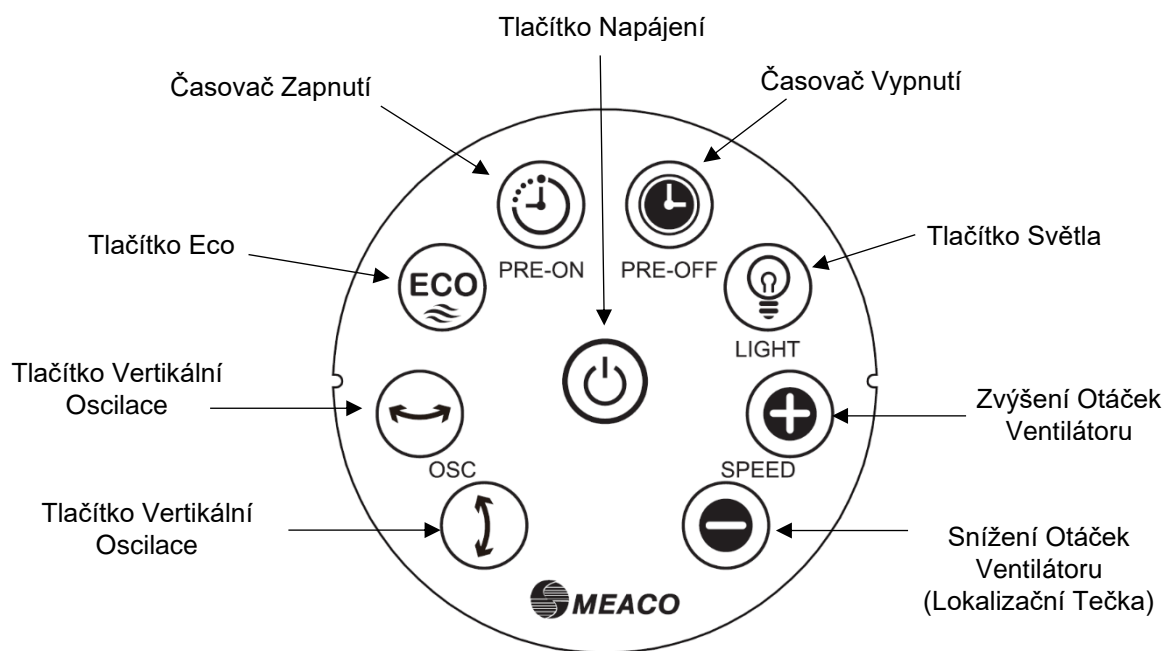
Tlačítko Napájení

Časovač Zapnutí

Časovač Vypnutí

Tlačítko Eco

Tlačítko Světla

PRE-ON

PRE-OFF

ECO

LIGHT

Tlačítko Vertikální Oscilace

Zvýšení Otáček Ventilátoru

OSC

SPEED

Tlačítko Vertikální Oscilace

Snížení Otáček Ventilátoru (Lokalizační Tečka)

MEACO